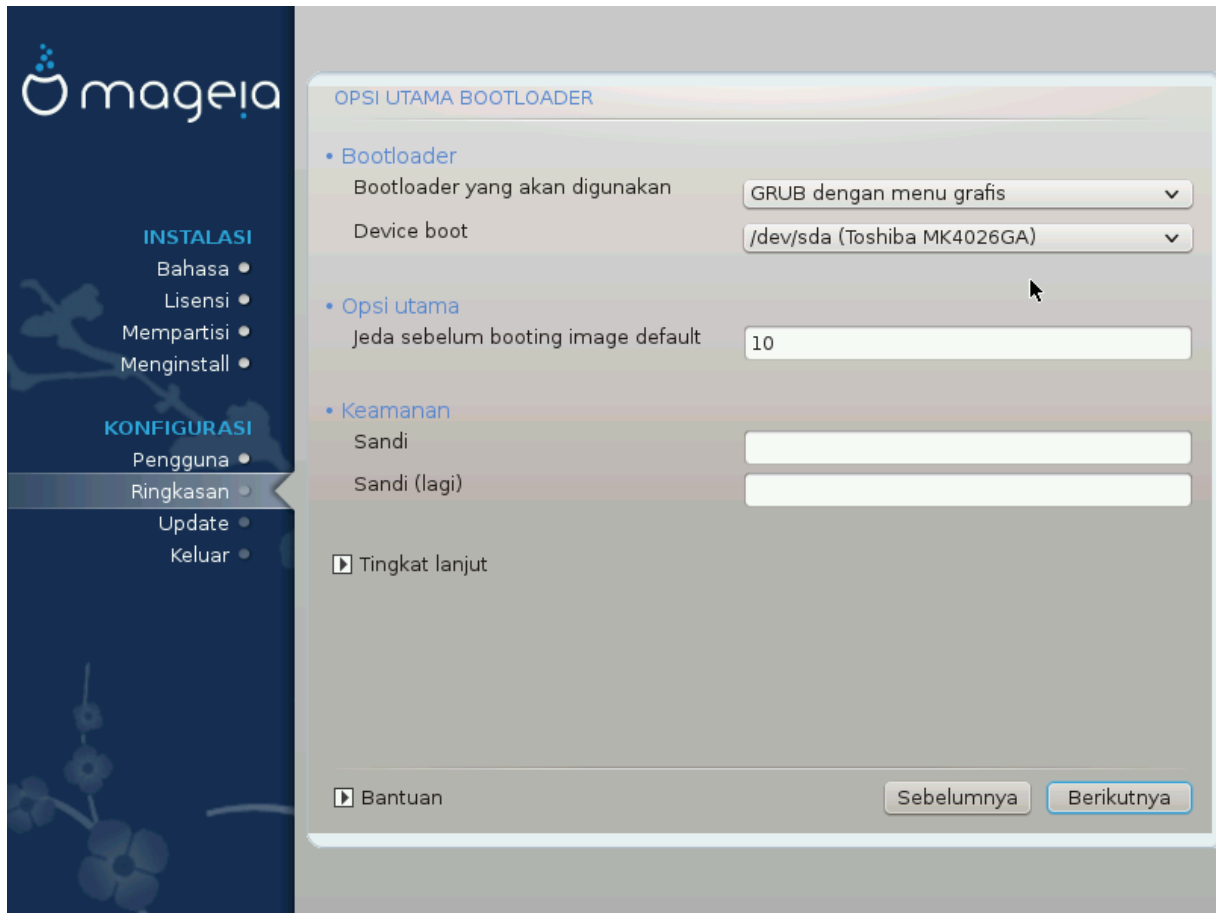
mageia

INSTALASI
Bahasa
Lisensi
Mempartisi
Menginstall

KONFIGURASI
Pengguna
Ringkasan
Update
Keluar

OPSI UTAMA BOOTLOADER

• Bootloader
Bootloader yang akan digunakan | GRUB dengan menu grafis
Device boot | /dev/sda (Toshiba MK4026GA)

• Opsi utama
Jeda sebelum booting image default | 10

• Keamanan
Sandi
Sandi (lagi)

Tingkat lanjut

Bantuan

Sebelumnya
Berikutnya